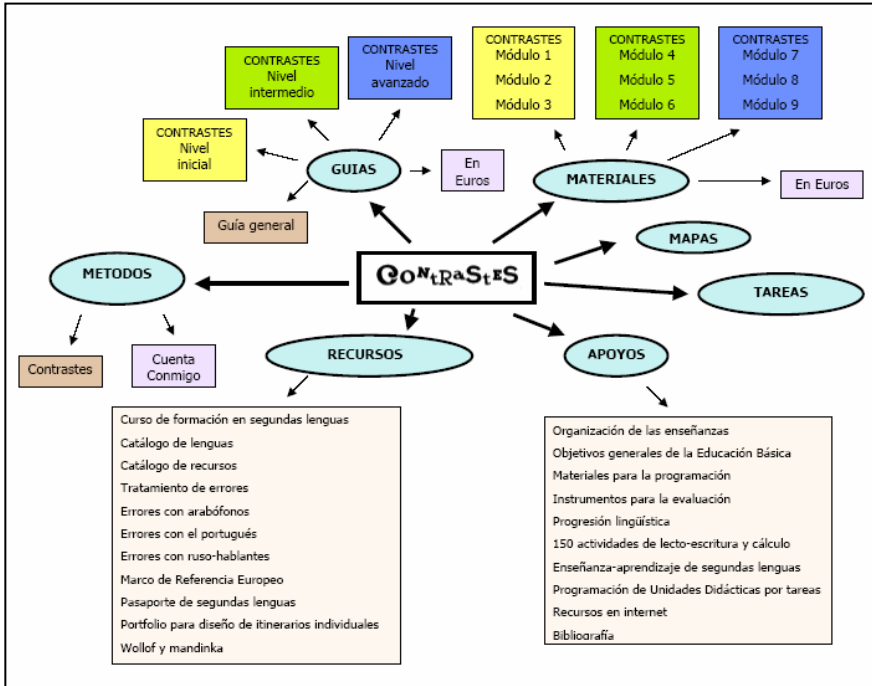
CONTRASTES
Nivel intermedio

CONTRASTES
Nivel avanzado

CONTRASTES
Módulo 1
Módulo 2
Módulo 3

CONTRASTES
Módulo 4
Módulo 5
Módulo 6

CONTRASTES
Módulo 7
Módulo 8
Módulo 9

CONTRASTES
Nivel inicial

GUIAS

En Euros

MATERIALES

En Euros

Guía general

MAPAS

METODOS

CONTRASTES

TAREAS

Contrastes

Cuenta Conmigo

RECURSOS

APOYOS

Curso de formación en segundas lenguas
Catálogo de lenguas
Catálogo de recursos
Tratamiento de errores
Errores con arabófonos
Errores con el portugués
Errores con ruso-hablantes
Marco de Referencia Europeo
Pasaporte de segundas lenguas
Portfolio para diseño de itinerarios individuales
Wollof y mandinka

Organización de las enseñanzas
Objetivos generales de la Educación Básica
Materiales para la programación
Instrumentos para la evaluación
Progresión lingüística
150 actividades de lecto-escritura y cálculo
Enseñanza-aprendizaje de segundas lenguas
Programación de Unidades Didácticas por tareas
Recursos en internet
Bibliografía